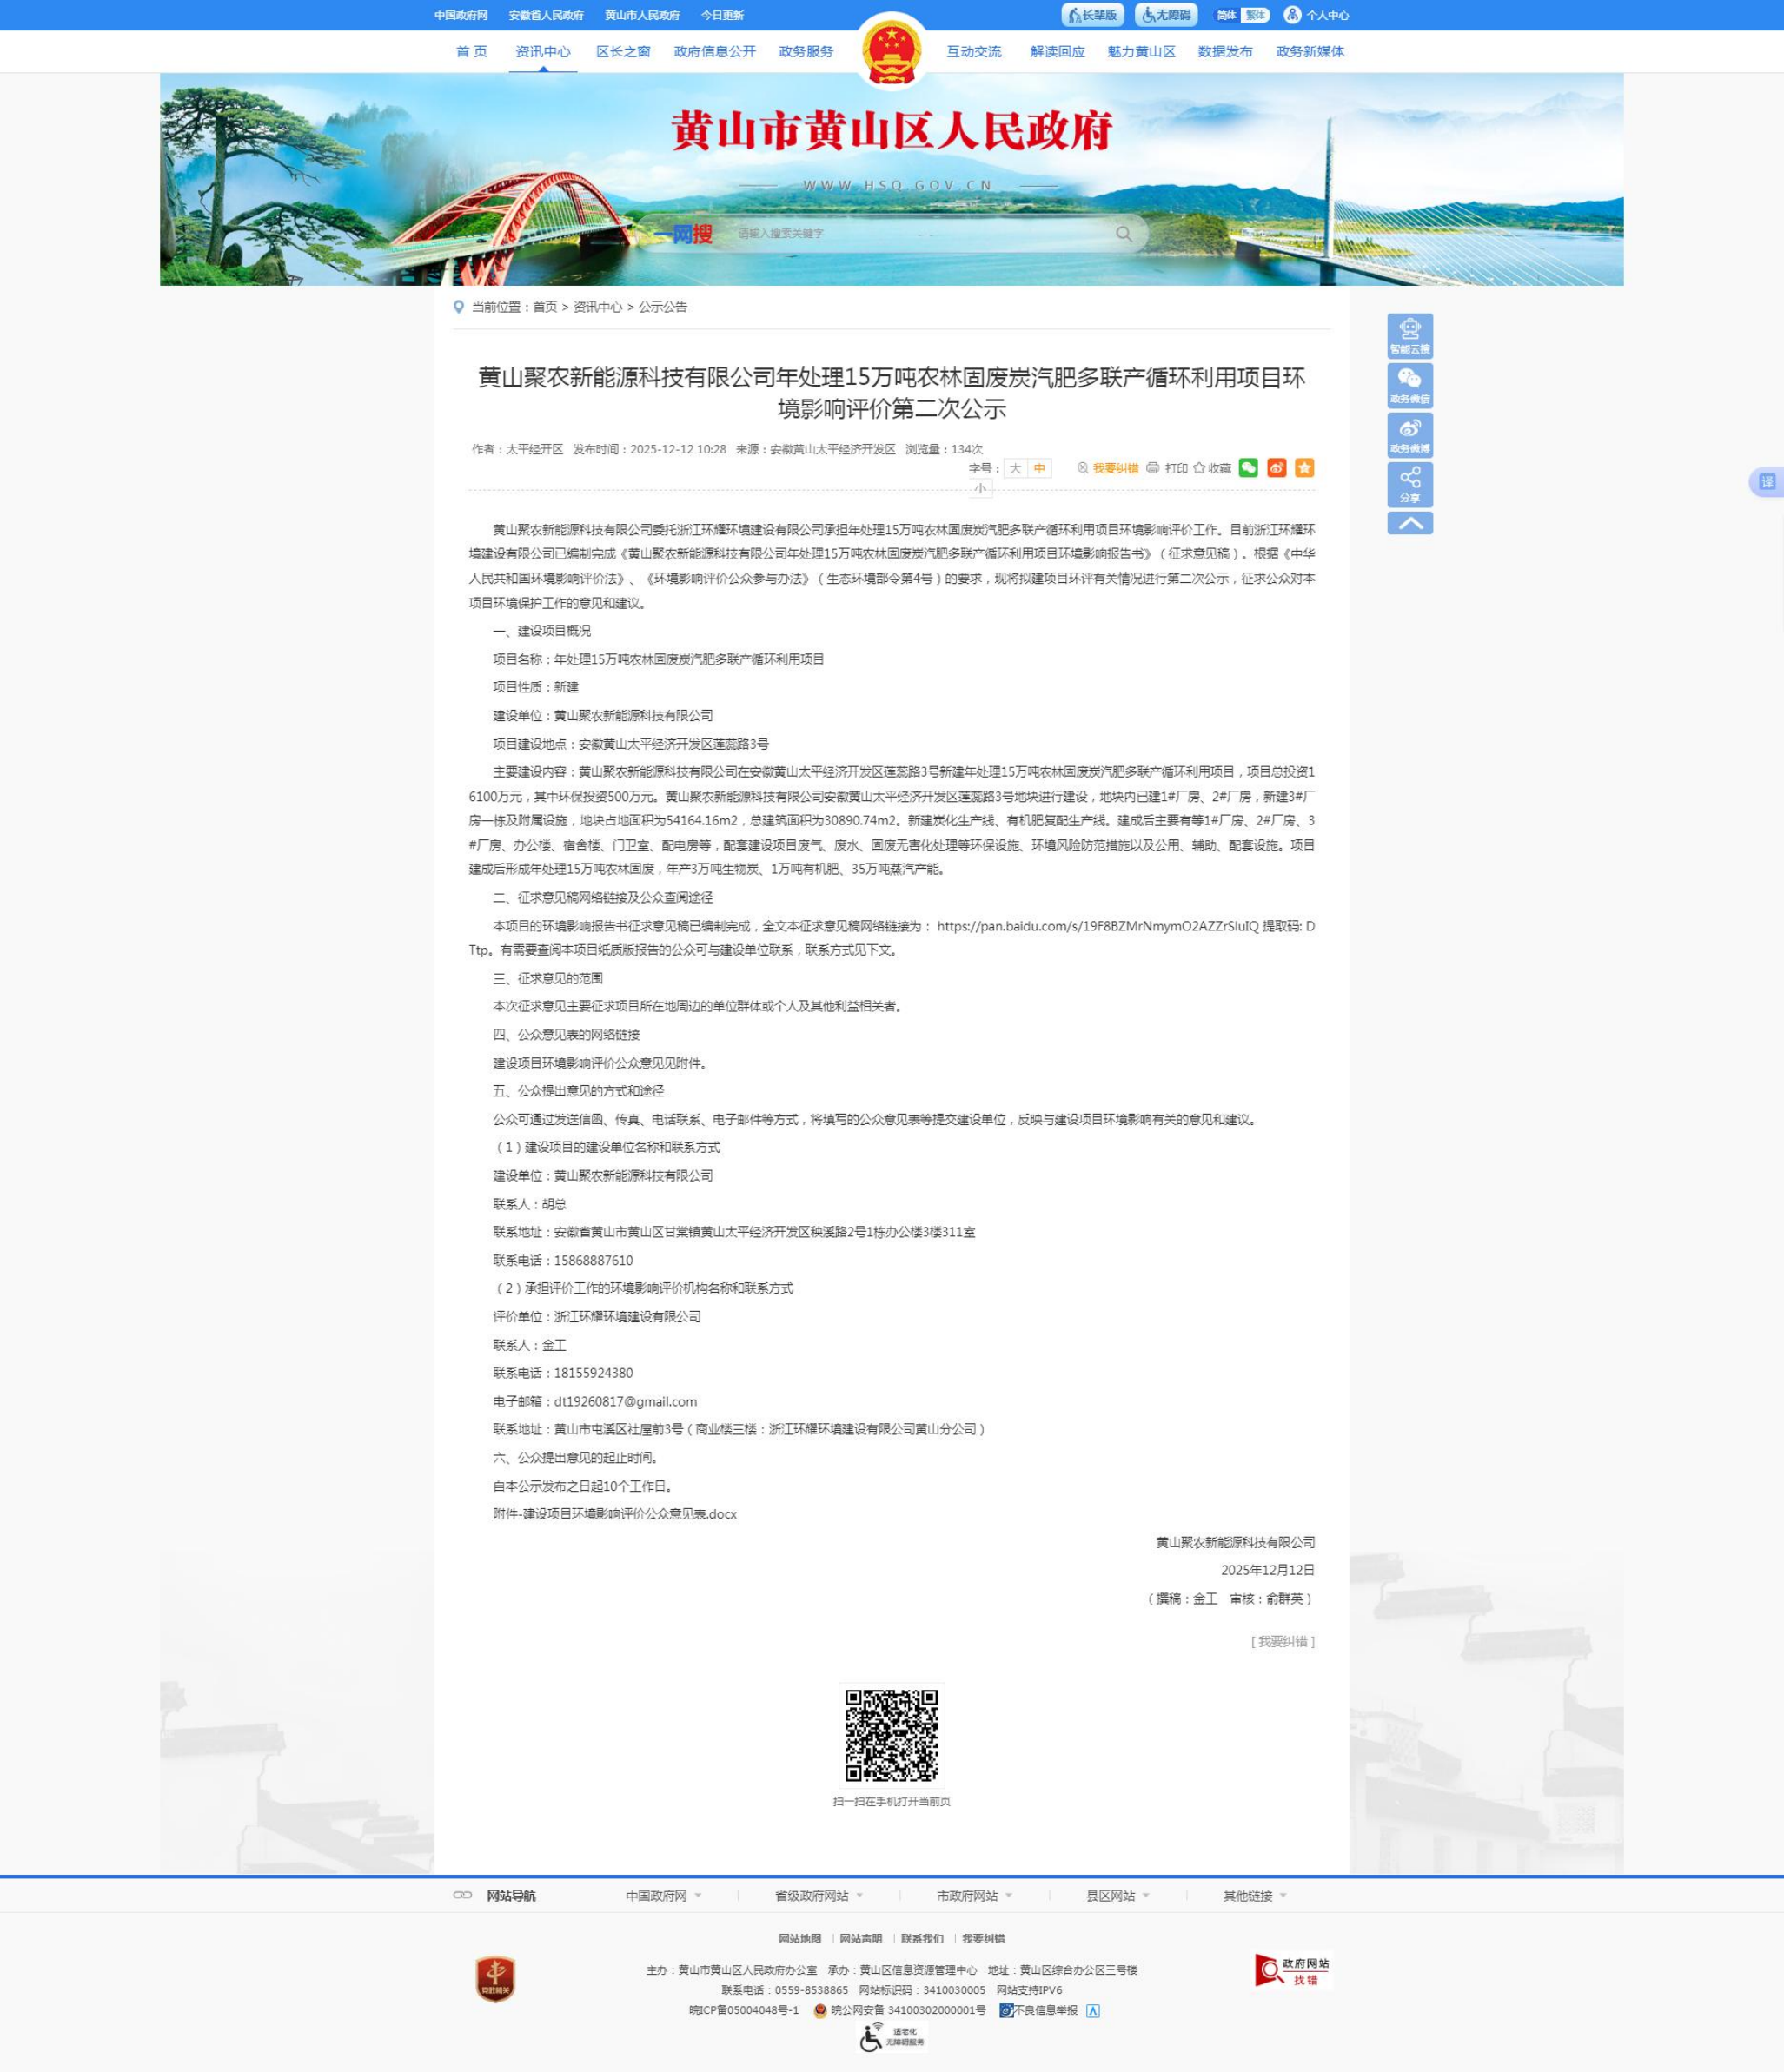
中国政府网 安徽省人民政府 黄山市人民政府 今日更新

长辈版 无障碍 简体 繁体 个人中心

首页 资讯中心 区长之窗 政府信息公开 政务服务 互动交流 解读回应 魅力黄山区 数据发布 政务新媒体

黄山市黄山区人民政府

WWW.HSQ.GOV.CN

一网搜 请输入搜索关键字

当前位置：首页 > 资讯中心 > 公示公告

智能云搜 政务微信 政务微博 分享

黄山聚农新能源科技有限公司年处理15万吨农林固废炭汽肥多联产循环利用项目环境影响评价第二次公示

作者：太平经开区 发布时间：2025-12-12 10:28 来源：安徽黄山太平经济开发区 浏览量：134次

字号：大 中 小 我要纠错 打印 收藏

黄山聚农新能源科技有限公司委托浙江环耀环境建设有限公司承担年处理15万吨农林固废炭汽肥多联产循环利用项目环境影响评价工作。目前浙江环耀环境建设有限公司已编制完成《黄山聚农新能源科技有限公司年处理15万吨农林固废炭汽肥多联产循环利用项目环境影响报告书》（征求意见稿）。根据《中华人民共和国环境影响评价法》、《环境影响评价公众参与办法》（生态环境部令第4号）的要求，现将拟建项目环评有关情况进行第二次公示，征求公众对本项目环境保护工作的意见和建议。

一、建设项目概况

项目名称：年处理15万吨农林固废炭汽肥多联产循环利用项目

项目性质：新建

建设单位：黄山聚农新能源科技有限公司

项目建设地点：安徽黄山太平经济开发区莲蕊路3号

主要建设内容：黄山聚农新能源科技有限公司在安徽黄山太平经济开发区莲蕊路3号新建年处理15万吨农林固废炭汽肥多联产循环利用项目，项目总投资16100万元，其中环保投资500万元。黄山聚农新能源科技有限公司安徽黄山太平经济开发区莲蕊路3号地块进行建设，地块内已建1#厂房、2#厂房，新建3#厂房一栋及附属设施，地块占地面积为54164.16m2，总建筑面积为30890.74m2。新建炭化生产线、有机肥复配生产线。建成后主要有等1#厂房、2#厂房、3#厂房、办公楼、宿舍楼、门卫室、配电房等，配套建设项目废气、废水、固废无害化处理等环保设施、环境风险防范措施以及公用、辅助、配套设施。项目建成后形成年处理15万吨农林固废，年产3万吨生物炭、1万吨有机肥、35万吨蒸汽产能。

二、征求意见稿网络链接及公众查阅途径

本项目的环境影响报告书征求意见稿已编制完成，全文本征求意见稿网络链接为：https://pan.baidu.com/s/19F8BZMrNmymO2AZZrSluIQ 提取码: DTtp。有需要查阅本项目纸质版报告的公众可与建设单位联系，联系方式见下文。

三、征求意见的范围

本次征求意见主要征求项目所在地周边的单位群体或个人及其他利益相关者。

四、公众意见表的网络链接

建设项目环境影响评价公众意见见附件。

五、公众提出意见的方式和途径

公众可通过发送信函、传真、电话联系、电子邮件等方式，将填写的公众意见表等提交建设单位，反映与建设项目环境影响有关的意见和建议。

（1）建设项目的建设单位名称和联系方式

建设单位：黄山聚农新能源科技有限公司

联系人：胡总

联系地址：安徽省黄山市黄山区甘棠镇黄山太平经济开发区秧溪路2号1栋办公楼3楼311室

联系电话：15868887610

（2）承担评价工作的环境影响评价机构名称和联系方式

评价单位：浙江环耀环境建设有限公司

联系人：金工

联系电话：18155924380

电子邮箱：dt19260817@gmail.com

联系地址：黄山市屯溪区社屋前3号（商业楼三楼：浙江环耀环境建设有限公司黄山分公司）

六、公众提出意见的起止时间。

自本公示发布之日起10个工作日。

附件-建设项目环境影响评价公众意见表.docx

黄山聚农新能源科技有限公司

2025年12月12日

（撰稿：金工 审核：俞群英）

[ 我要纠错 ]

扫一扫在手机打开当前页

网站导航 中国政府网 省级政府网站 市政府网站 县区网站 其他链接

网站地图 | 网站声明 | 联系我们 | 我要纠错

主办：黄山市黄山区人民政府办公室 承办：黄山区信息资源管理中心 地址：黄山区综合办公区三号楼

联系电话：0559-8538865 网站标识码：3410030005 网站支持IPV6

皖ICP备05004048号-1 皖公网安备 34100302000001号 不良信息举报

党政机关 政府网站 找错

适老化 无障碍服务